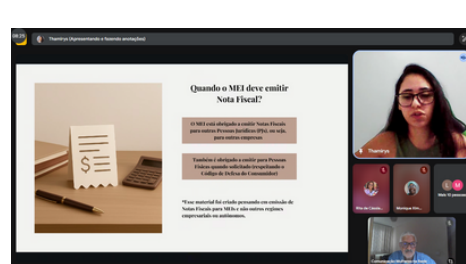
Thamirys (Apresentando e fazendo anotações)

Quando o MEI deve emitir Nota Fiscal?

O MEI está obrigado a emitir Notas Fiscais para outras Pessoas Jurídicas (PJs), ou seja, para outras empresas

Também é obrigado a emitir para Pessoas Físicas quando solicitado (respeitando o Código de Defesa do Consumidor)

*Esse material foi criado pensando em emissão de Notas Fiscais para MEIs e não outros regimes empresariais ou autônomos.

Thamirys

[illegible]

Monique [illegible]

Mais 10 pessoas

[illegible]